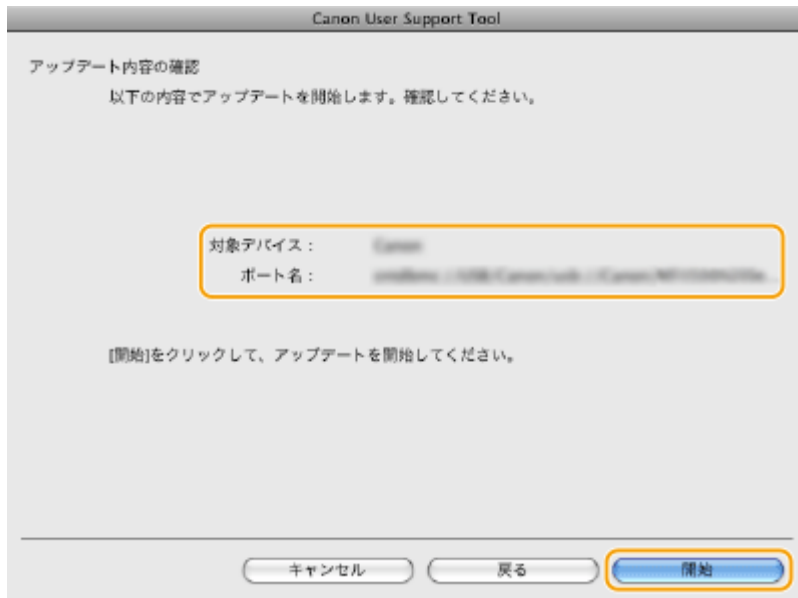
Canon User Support Tool

アップデート内容の確認

以下の内容でアップデートを開始します。確認してください。

対象デバイス： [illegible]

ポート名： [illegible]

[開始]をクリックして、アップデートを開始してください。

キャンセル

戻る

開始